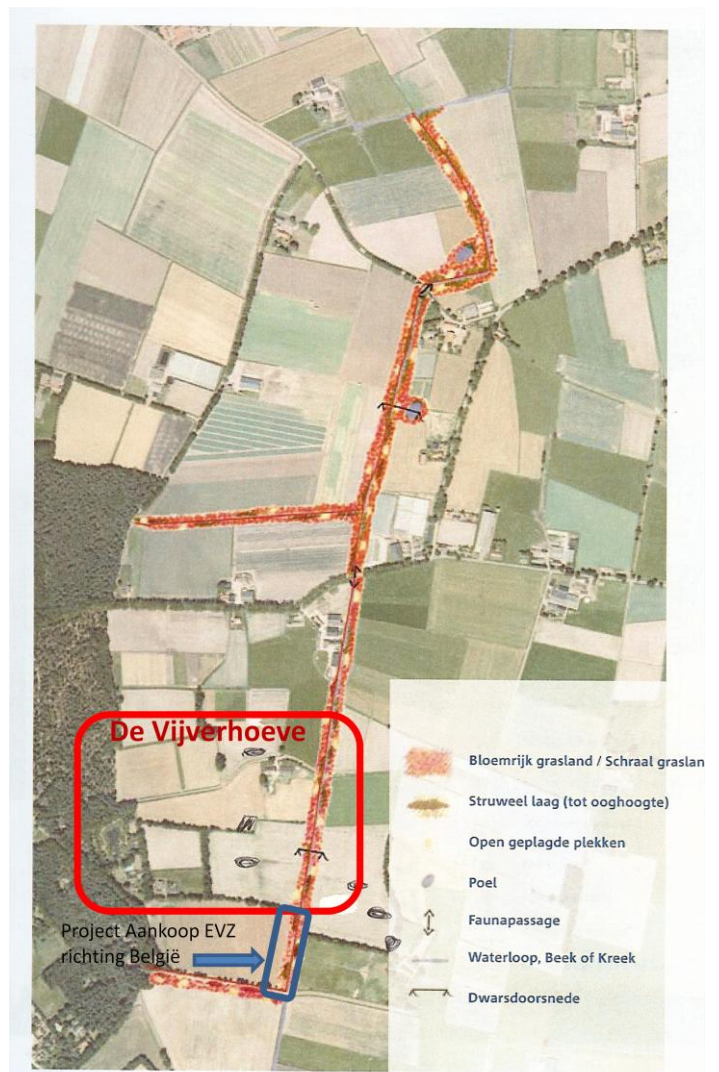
De Vijverhoeve

Project Aankoop EVZ richting België

Bloemrijk grasland / Schraal graslan

Struweel laag (tot ooghoogte)

Open geplagde plekken

Poel

Faunapassage

Waterloop, Beek of Kreek

Dwarsdoorsnede